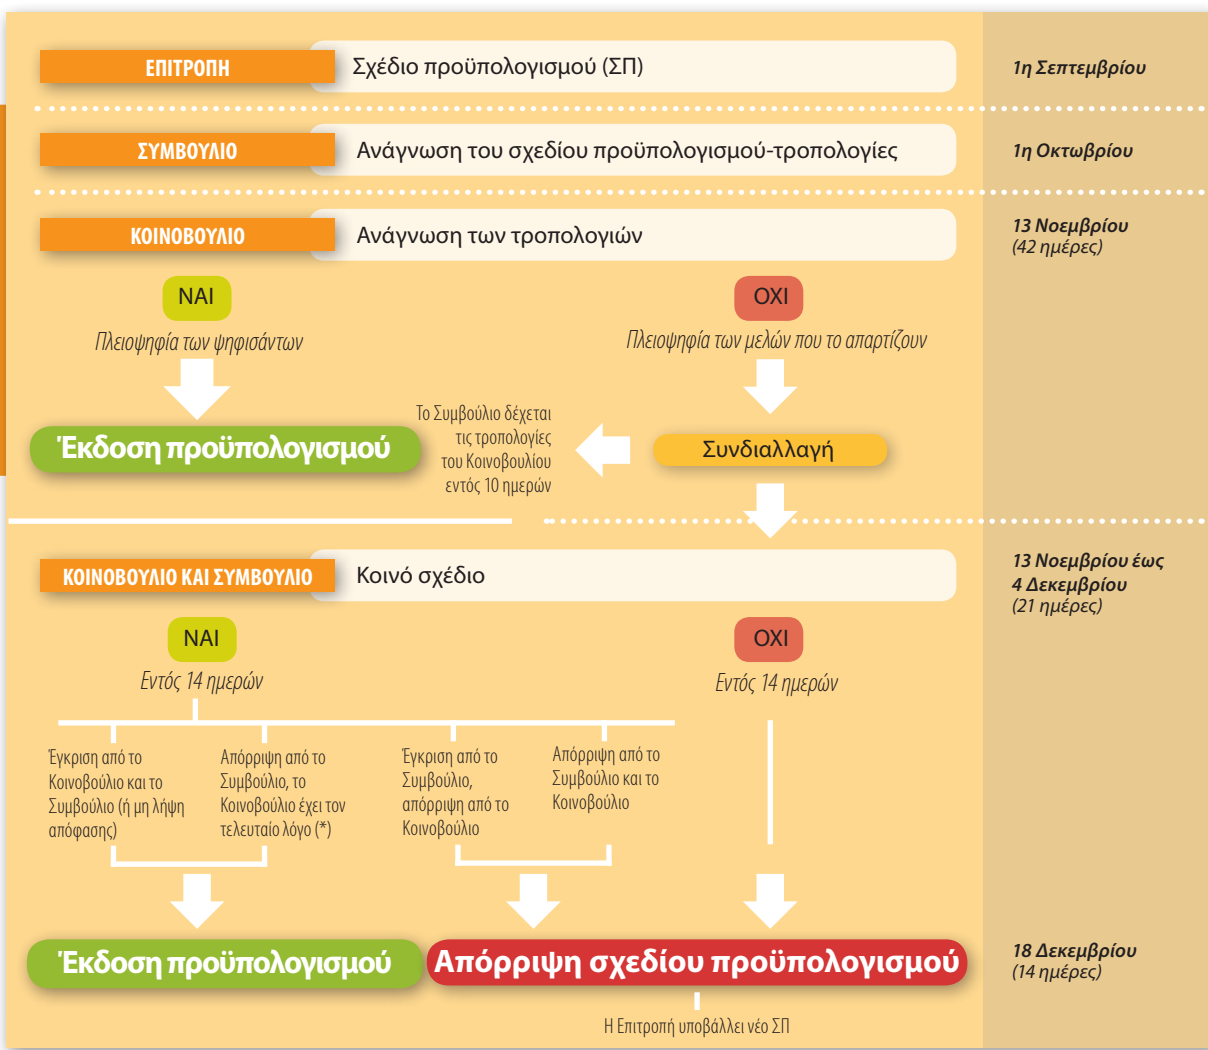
ΕΠΙΤΡΟΠΗ
Σχέδιο προϋπολογισμού (ΣΠ)
1η Σεπτεμβρίου

ΣΥΜΒΟΥΛΙΟ
Ανάγνωση του σχεδίου προϋπολογισμού-τροπολογίες
1η Οκτωβρίου

ΚΟΙΝΟΒΟΥΛΙΟ
Ανάγνωση των τροπολογιών
13 Νοεμβρίου (42 ημέρες)

ΝΑΙ
Πλειοψηφία των ψηφισάντων

ΟΧΙ
Πλειοψηφία των μελών που το απαρτίζουν

Έκδοση προϋπολογισμού

Το Συμβούλιο δέχεται τις τροπολογίες του Κοινοβουλίου εντός 10 ημερών

Συνδιαλλαγή

ΚΟΙΝΟΒΟΥΛΙΟ ΚΑΙ ΣΥΜΒΟΥΛΙΟ
Κοινό σχέδιο
13 Νοεμβρίου έως 4 Δεκεμβρίου (21 ημέρες)

ΝΑΙ
Εντός 14 ημερών

ΟΧΙ
Εντός 14 ημερών

Έγκριση από το Κοινοβούλιο και το Συμβούλιο (ή μη λήψη απόφασης)

Απόρριψη από το Συμβούλιο, το Κοινοβούλιο έχει τον τελευταίο λόγο (*)

Έγκριση από το Συμβούλιο, απόρριψη από το Κοινοβούλιο

Απόρριψη από το Συμβούλιο και το Κοινοβούλιο

Έκδοση προϋπολογισμού
Απόρριψη σχεδίου προϋπολογισμού
18 Δεκεμβρίου (14 ημέρες)

Η Επιτροπή υποβάλλει νέο ΣΠ